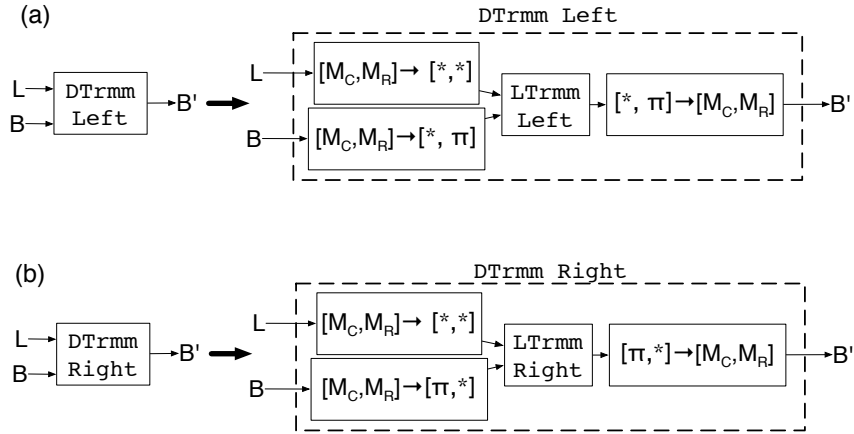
(a)

DTrmm Left

L

B

DTrmm Left

B'

L

$[M_C,M_R] \rightarrow [*,*]$

B

$[M_C,M_R] \rightarrow [*, \pi]$

LTrmm Left

$[*, \pi] \rightarrow [M_C,M_R]$

B'

(b)

DTrmm Right

L

B

DTrmm Right

B'

L

$[M_C,M_R] \rightarrow [*,*]$

B

$[M_C,M_R] \rightarrow [\pi,*]$

LTrmm Right

$[\pi,*] \rightarrow [M_C,M_R]$

B'